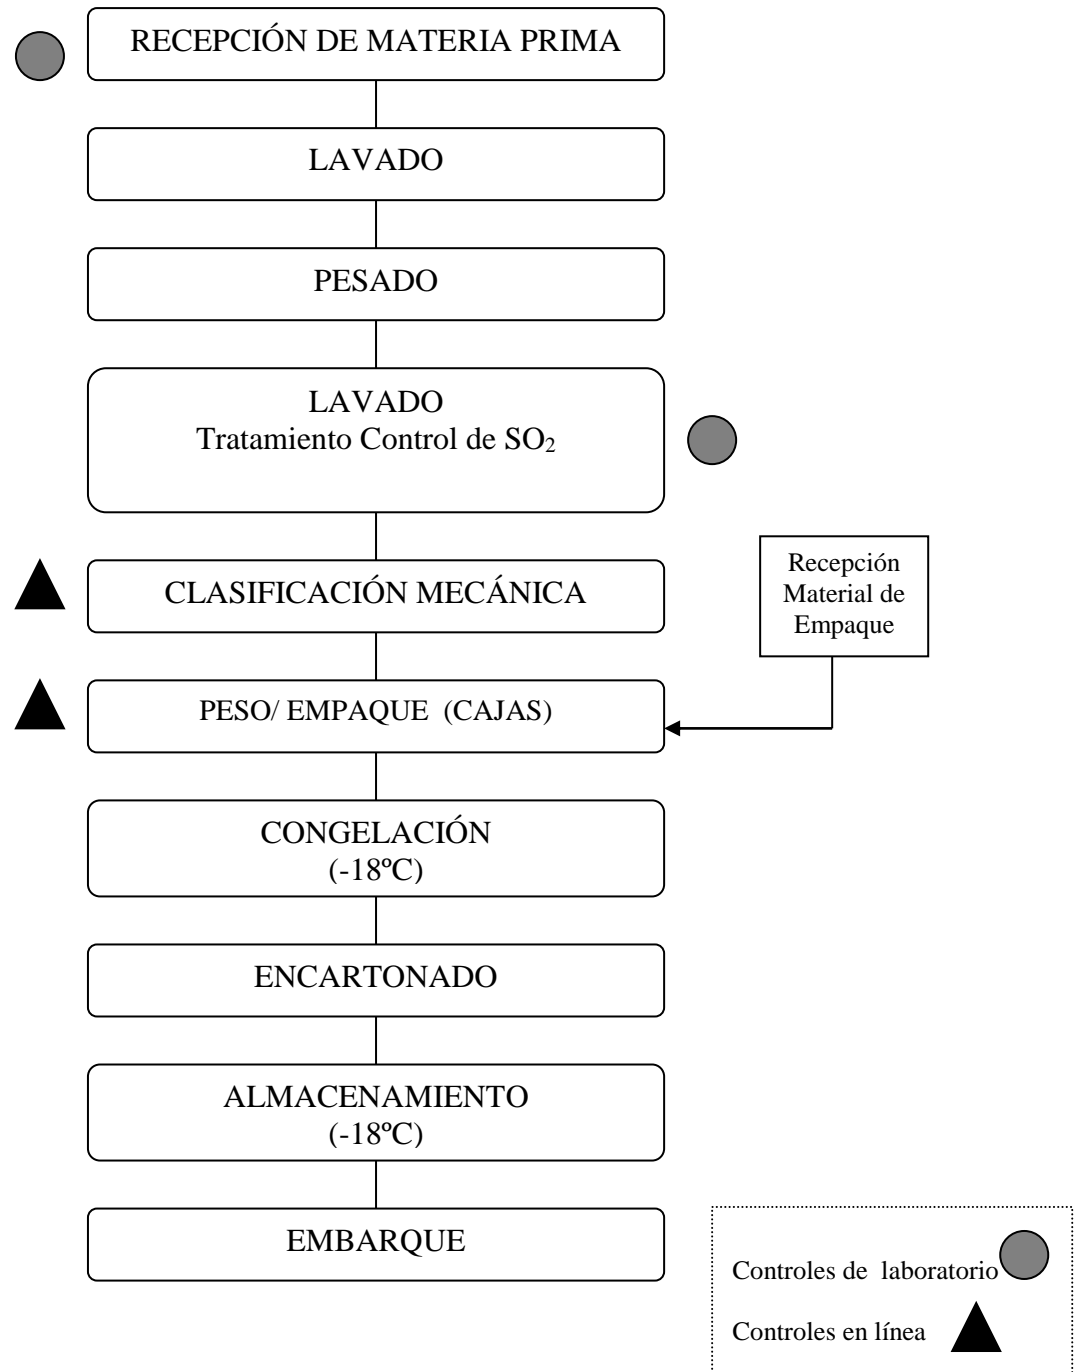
RECEPCIÓN DE MATERIA PRIMA

LAVADO

PESADO

LAVADO
Tratamiento Control de $SO_2$

CLASIFICACIÓN MECÁNICA

Recepción Material de Empaque

PESO/ EMPAQUE (CAJAS)

CONGELACIÓN
(-18ºC)

ENCARTONADO

ALMACENAMIENTO
(-18ºC)

EMBARQUE

Controles de laboratorio

Controles en línea